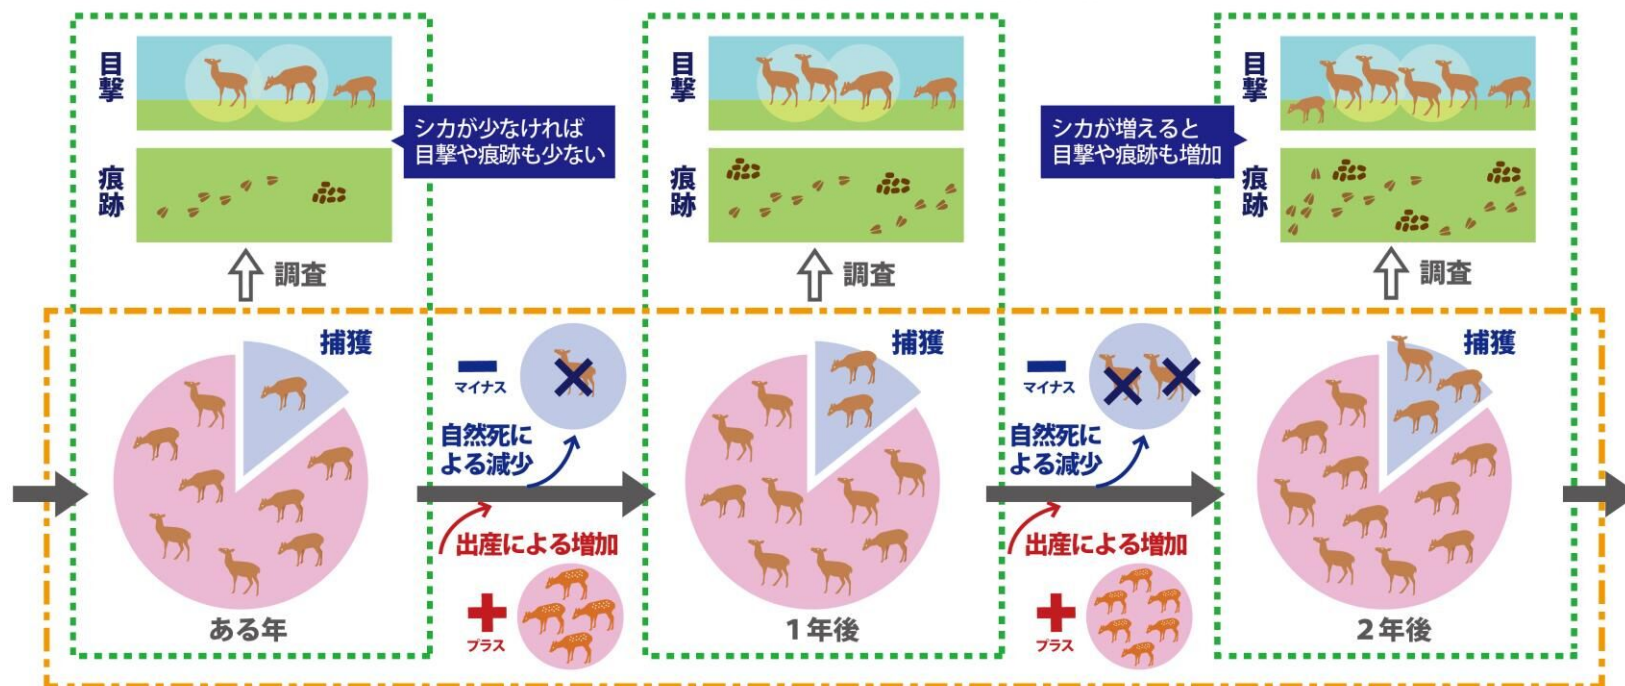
目撃

痕跡

調査

シカが少なければ
目撃や痕跡も少ない

捕獲

ある年

マイナス

自然死による減少

出産による増加

プラス

目撃

痕跡

調査

捕獲

1年後

シカが増えると
目撃や痕跡も増加

マイナス

自然死による減少

出産による増加

プラス

目撃

痕跡

調査

捕獲

2年後